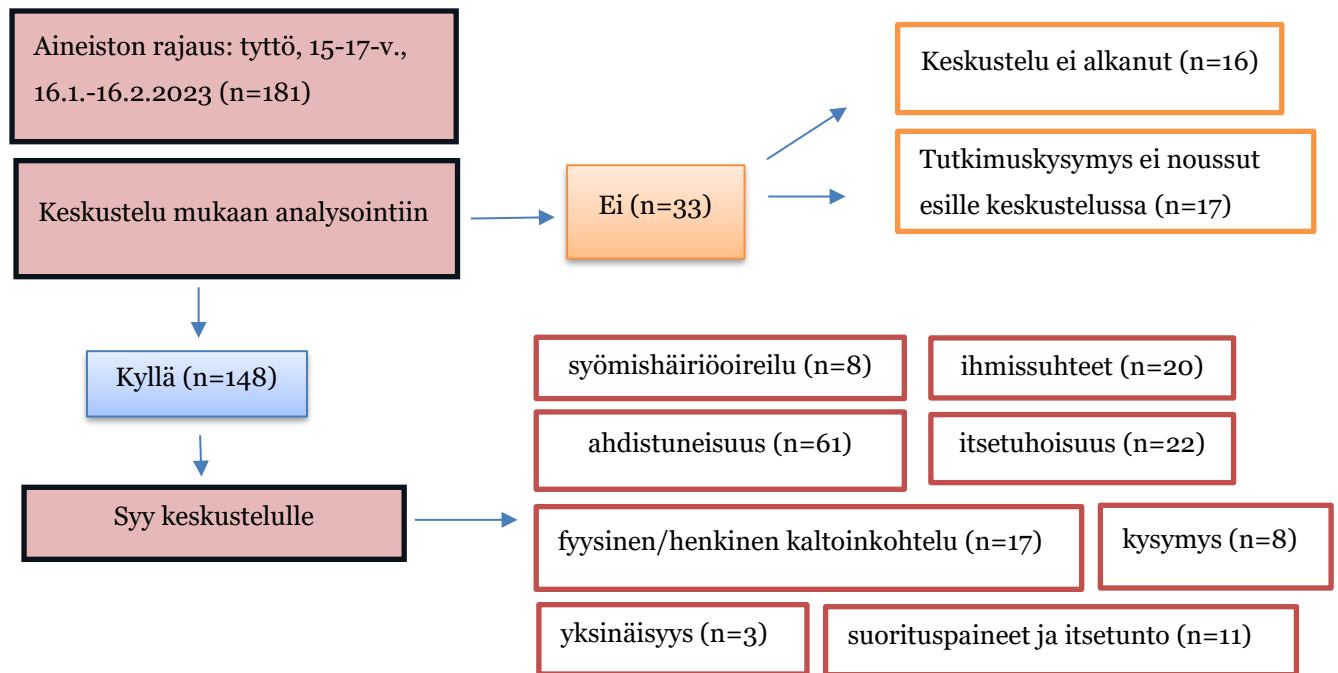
Aineiston rajaus: tyttö, 15-17-v., 16.1.-16.2.2023 (n=181)

Keskustelu mukaan analysointiin

Ei (n=33)

Keskustelu ei alkanut (n=16)

Tutkimuskysymys ei noussut esille keskustelussa (n=17)

Kyllä (n=148)

Syy keskustelulle

syömishäiriöoireilu (n=8)

ihmissuhteet (n=20)

ahdistuneisuus (n=61)

itsetuhoisuus (n=22)

fyysinen/henkinen kaltoinkohtelu (n=17)

kysymys (n=8)

yksinäisyys (n=3)

suorituspaineet ja itsetunto (n=11)